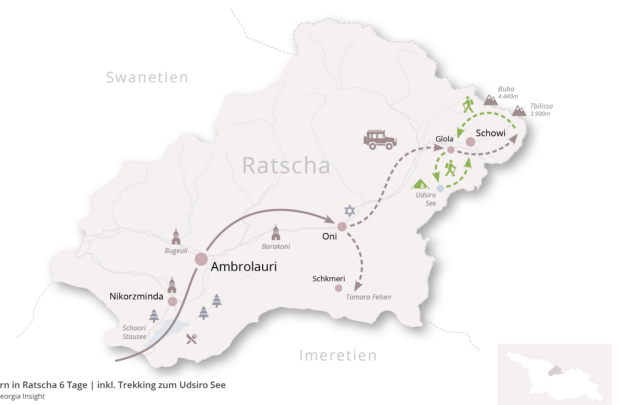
Swanetien

Ratscha

Buba
4.440m

Tbilissa
3.900m

Glola

Schowi

Udsiro
See

Oni

Bugeuli

Barakoni

Ambrolauri

Nikorzminda

Schkmeri

Tamara Felsen

Schaori
Stausee

Imeretien

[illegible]rn in Ratscha 6 Tage | inkl. Trekking zum Udsiro See
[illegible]eorgia Insight